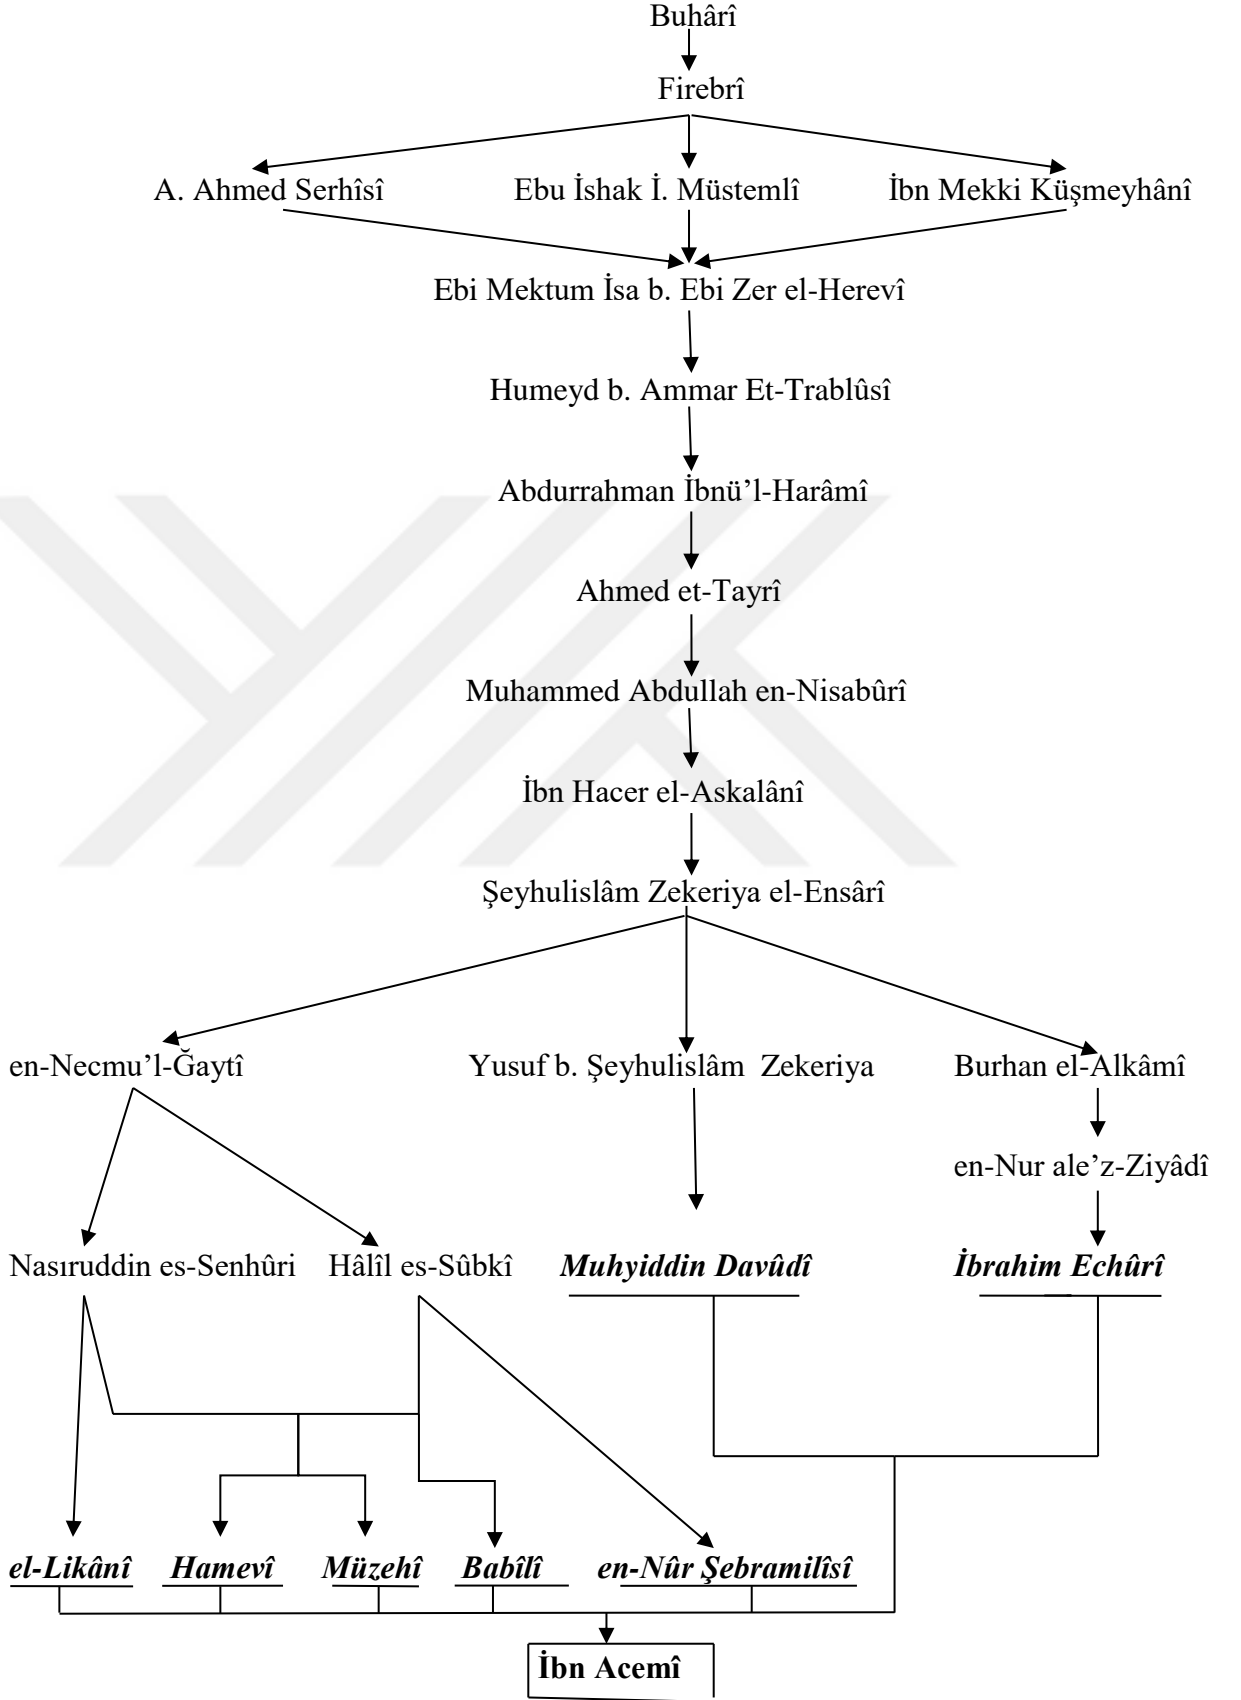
Buhârî

Firebrî

A. Ahmed Serhîsî

Ebu İshak İ. Müstemlî

İbn Mekki Küşmeyhânî

Ebi Mektum İsa b. Ebi Zer el-Herevî

Humeyd b. Ammar Et-Trablûsî

Abdurrahman İbnü'l-Harâmî

Ahmed et-Tayrî

Muhammed Abdullah en-Nisabûrî

İbn Hacer el-Askalânî

Şeyhulislâm Zekeriya el-Ensârî

en-Necmu'l-Ğaytî

Yusuf b. Şeyhulislâm Zekeriya

Burhan el-Alkâmî

en-Nur ale'z-Ziyâdî

Nasıruddin es-Senhûri

Hâlîl es-Sûbkî

Muhyiddin Davûdî

İbrahim Echûrî

el-Likânî

Hamevî

Müzehî

Babîlî

en-Nûr Şebramilîsî

İbn Acemî